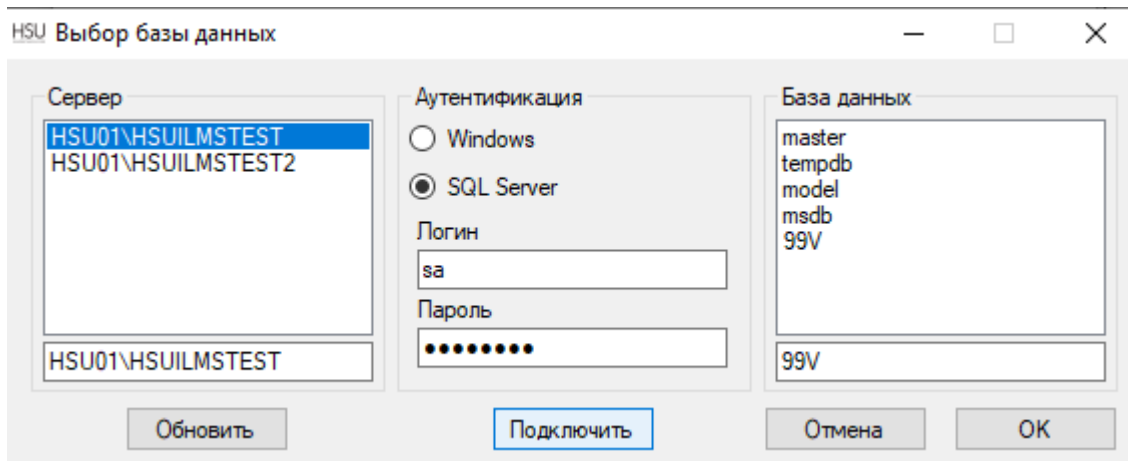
HSU Выбор базы данных

Сервер
HSU01\HSUILMSTEST
HSU01\HSUILMSTEST2
HSU01\HSUILMSTEST

Аутентификация
Windows
SQL Server
Логин
sa
Пароль
•••••••••

База данных
master
tempdb
model
msdb
99V
99V

Обновить
Подключить
Отмена
OK